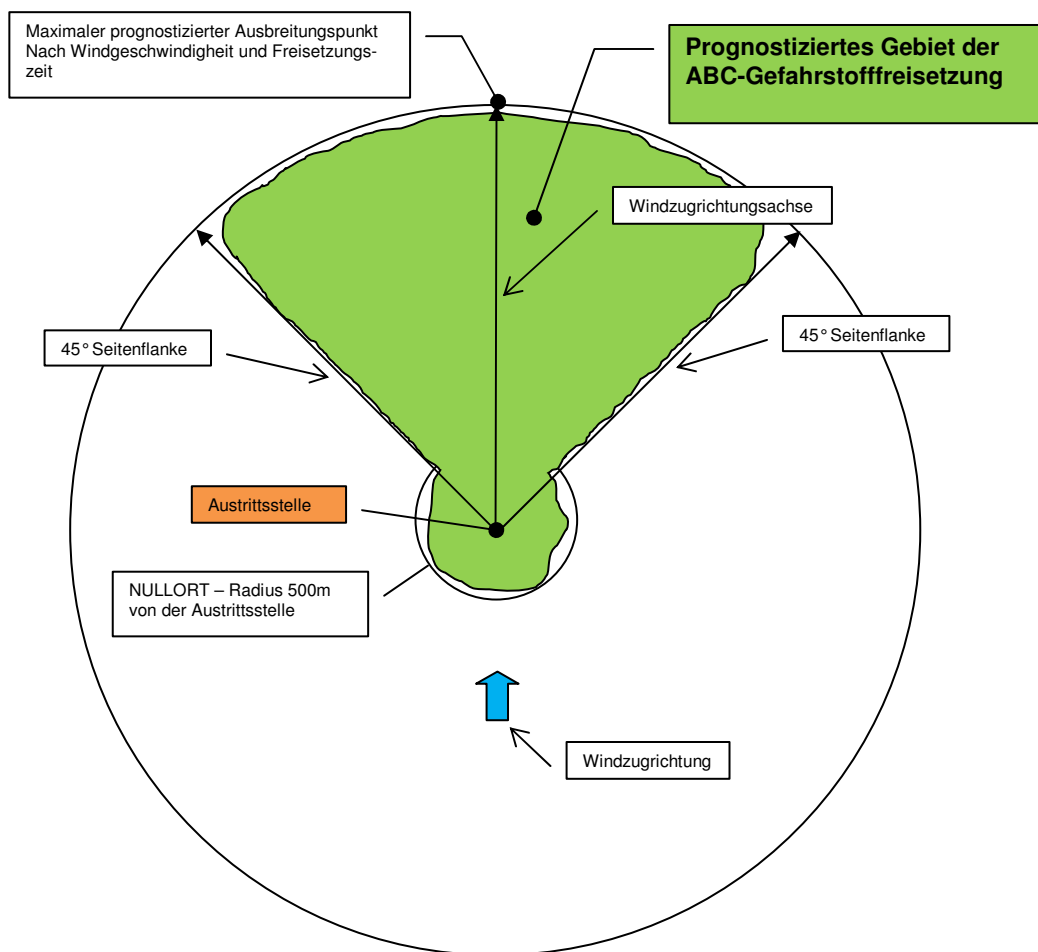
Maximaler prognostizierter Ausbreitungspunkt Nach Windgeschwindigheit und Freisetzungszeit

**Prognostiziertes Gebiet der ABC-Gefahrstofffreisetzung**

Windzugrichtungsachse

45° Seitenflanke

45° Seitenflanke

Austrittsstelle

NULLORT – Radius 500m von der Austrittsstelle

Windzugrichtung